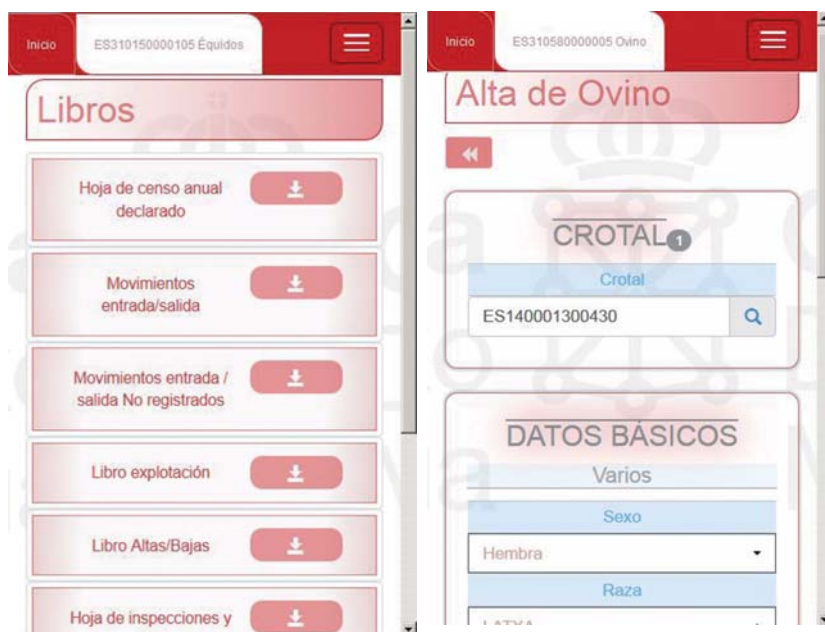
Inicio ES310150000105 Équidos

Libros

Hoja de censo anual declarado

Movimientos entrada/salida

Movimientos entrada / salida No registrados

Libro explotación

Libro Altas/Bajas

Hoja de inspecciones y

Inicio ES310580000005 Ovino

Alta de Ovino

CROTAL 1

Crotal

ES140001300430

DATOS BÁSICOS

Varios

Sexo

Hembra

Raza

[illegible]